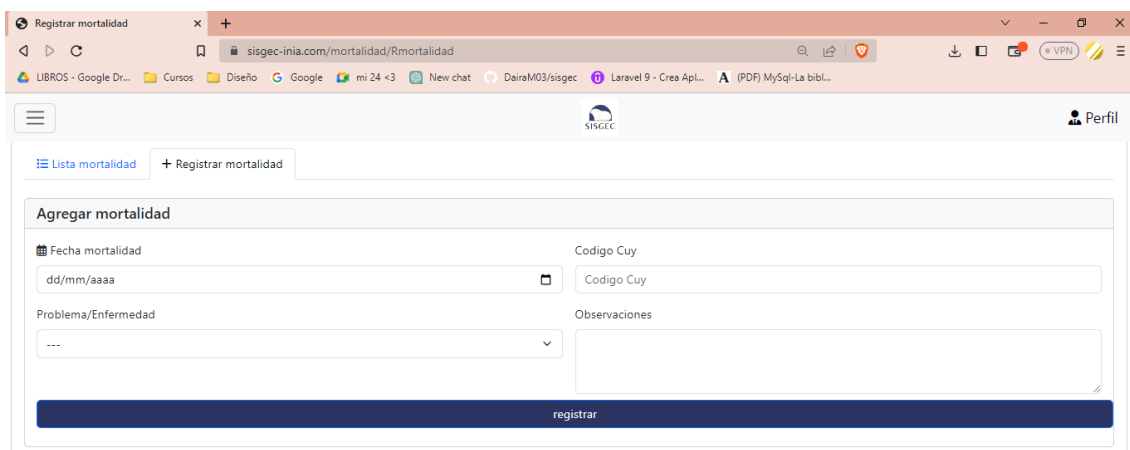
Registrar mortalidad ×
+
sisgec-inia.com/mortalidad/Rmortalidad
VPN
LIBROS - Google Dr... Cursos Diseño Google mi 24 <3 New chat DairaM03/sisgec Laravel 9 - Crea Apl... (PDF) MySql-La bibl...
SISGEC
Perfil
Lista mortalidad
+ Registrar mortalidad
Agregar mortalidad
Fecha mortalidad
dd/mm/aaaa
Codigo Cuy
Codigo Cuy
Problema/Enfermedad
---
Observaciones
registrar